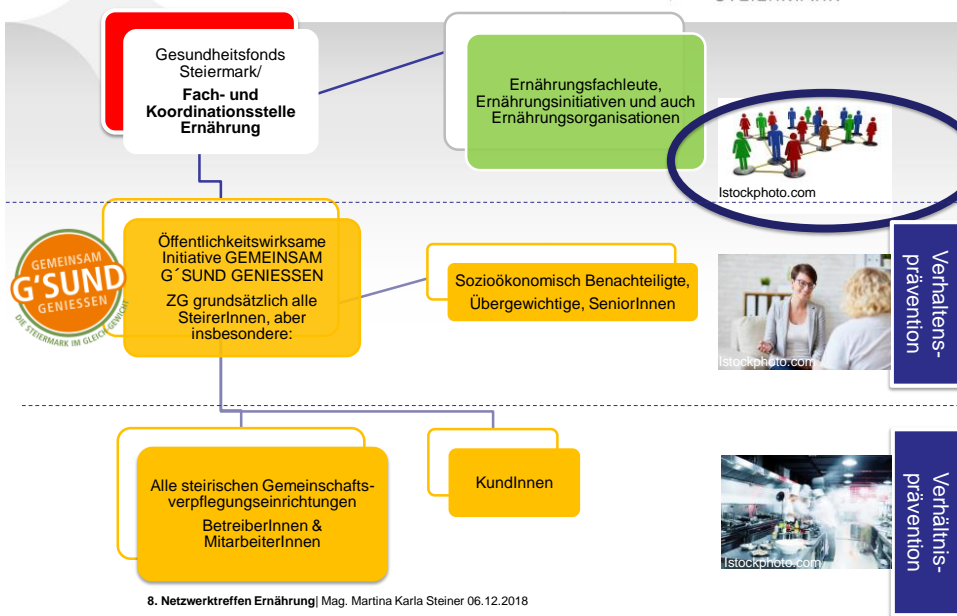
STEIERMARK

Gesundheitsfonds Steiermark/
Fach- und Koordinationsstelle Ernährung

Ernährungsfachleute, Ernährungsinitiativen und auch Ernährungsorganisationen

Istockphoto.com

GEMEINSAM G'SUND GENIESSEN
DIE STEIERMARK IM GLEICHGEWICHT

Öffentlichkeitswirksame Initiative GEMEINSAM G´SUND GENIESSEN
ZG grundsätzlich alle SteirerInnen, aber insbesondere:

Sozioökonomisch Benachteiligte, Übergewichtige, SeniorInnen

Istockphoto.com

Verhaltens-prävention

Alle steirischen Gemeinschafts-verpflegungseinrichtungen
BetreiberInnen & MitarbeiterInnen

KundInnen

Istockphoto.com

Verhältnis-prävention

8. Netzwerktreffen Ernährung| Mag. Martina Karla Steiner 06.12.2018